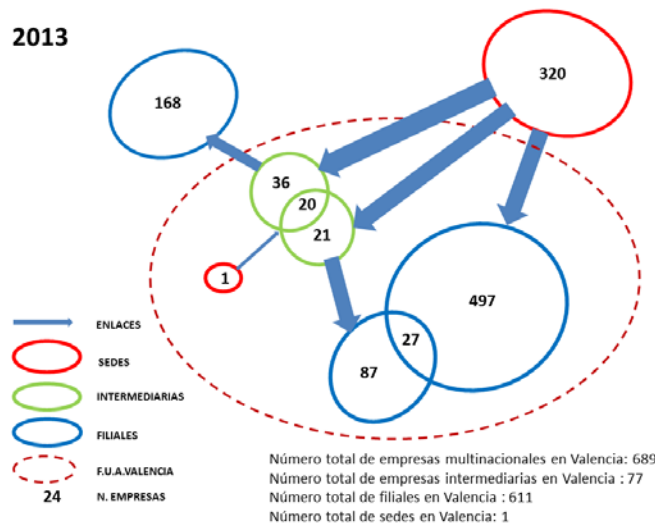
2013

320

168

36

20

21

1

497

27

87

ENLACES

SEDES

INTERMEDIARIAS

FILIALES

F.U.A.VALENCIA

24 N. EMPRESAS

Número total de empresas multinacionales en Valencia: 689
Número total de empresas intermediarias en Valencia : 77
Número total de filiales en Valencia : 611
Número total de sedes en Valencia: 1